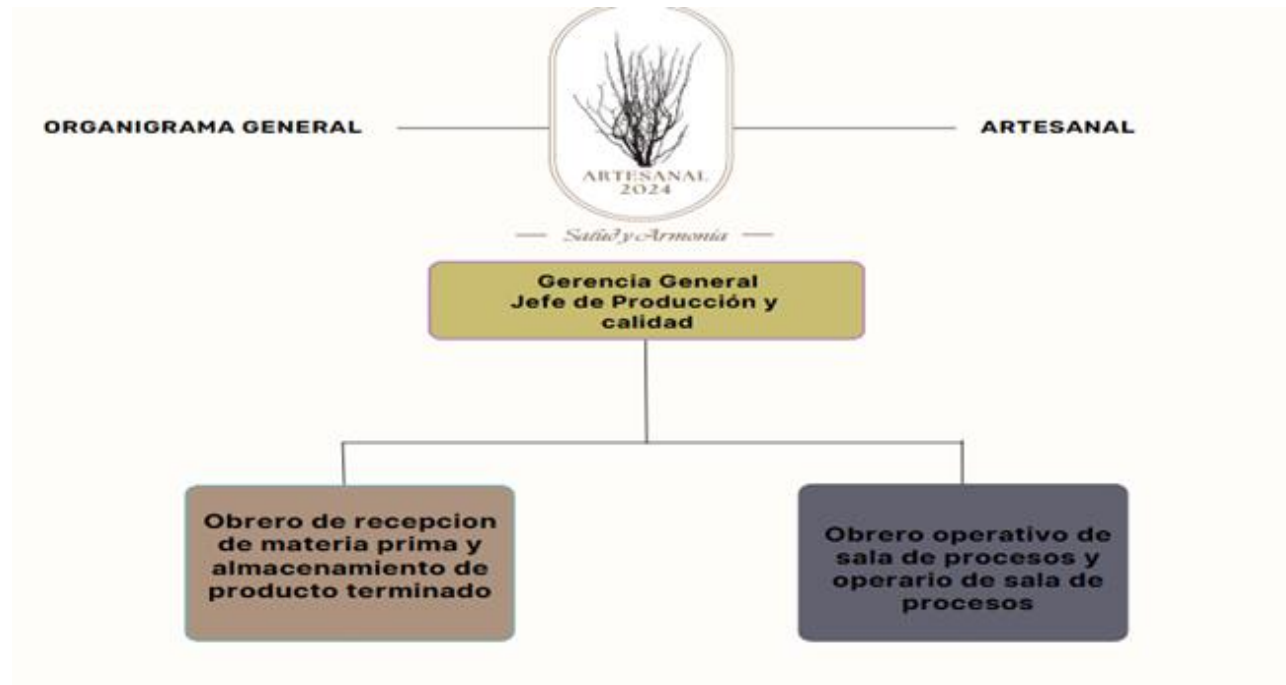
ORGANIGRAMA GENERAL

ARTESANAL 2024

Sañú y Armonía

ARTESANAL

Gerencia General
Jefe de Producción y calidad

Obrero de recepcion de materia prima y almacenamiento de producto terminado

Obrero operativo de sala de procesos y operario de sala de procesos